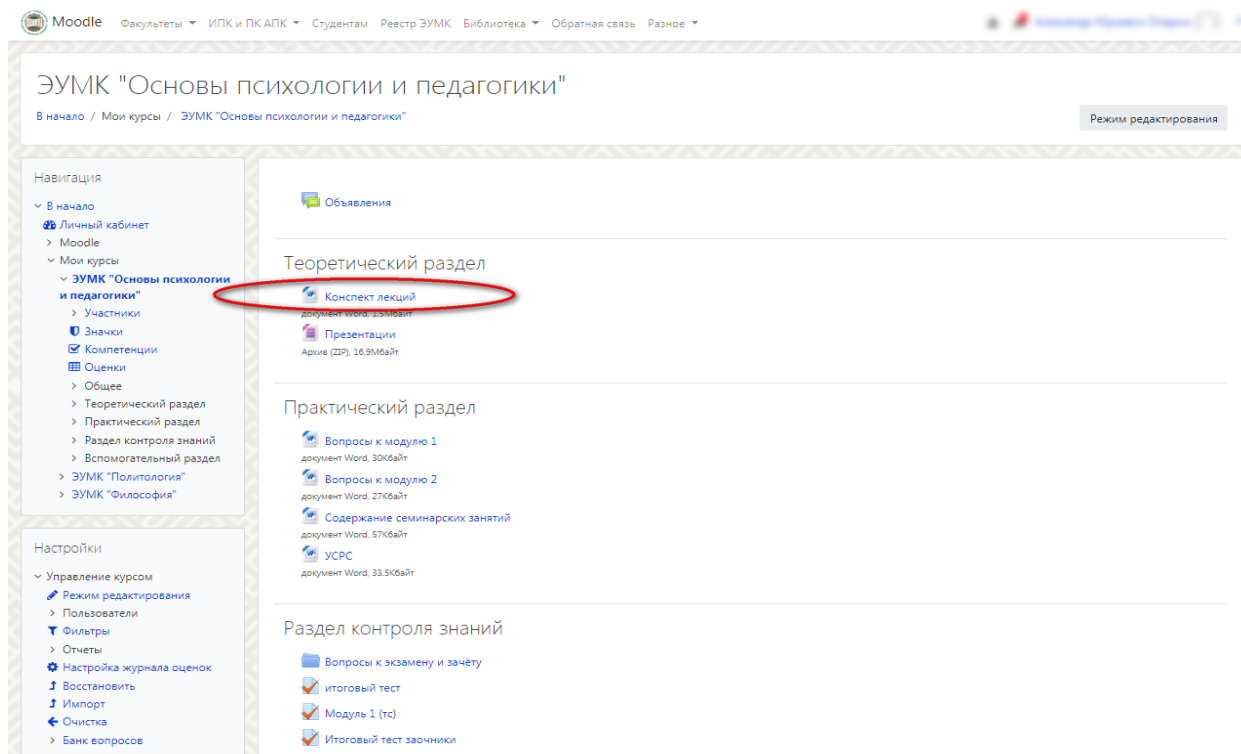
Moodle Факультеты ▾ ИПК и ПК АПК ▾ Студентам Реестр ЭУМК Библиотека ▾ Обратная связь Разное ▾ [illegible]

ЭУМК "Основы психологии и педагогики"

В начало / Мои курсы / ЭУМК "Основы психологии и педагогики"

Режим редактирования

Навигация
В начало
Личный кабинет
Moodle
Мои курсы
ЭУМК "Основы психологии и педагогики"
Участники
Значки
Компетенции
Оценки
Общее
Теоретический раздел
Практический раздел
Раздел контроля знаний
Вспомогательный раздел
ЭУМК "Политология"
ЭУМК "Философия"

Настройки
Управление курсом
Режим редактирования
Пользователи
Фильтры
Отчеты
Настройка журнала оценок
Восстановить
Импорт
Очистка
Банк вопросов

Объявления

Теоретический раздел
Конспект лекций
документ Word, 1.5Мбайт
Презентации
Архив (ZIP), 16.9Мбайт

Практический раздел
Вопросы к модулю 1
документ Word, 30Кбайт
Вопросы к модулю 2
документ Word, 27Кбайт
Содержание семинарских занятий
документ Word, 57Кбайт
УСРС
документ Word, 33.5Кбайт

Раздел контроля знаний
Вопросы к экзамену и зачёту
итоговый тест
Модуль 1 (тс)
Итоговый тест заочники